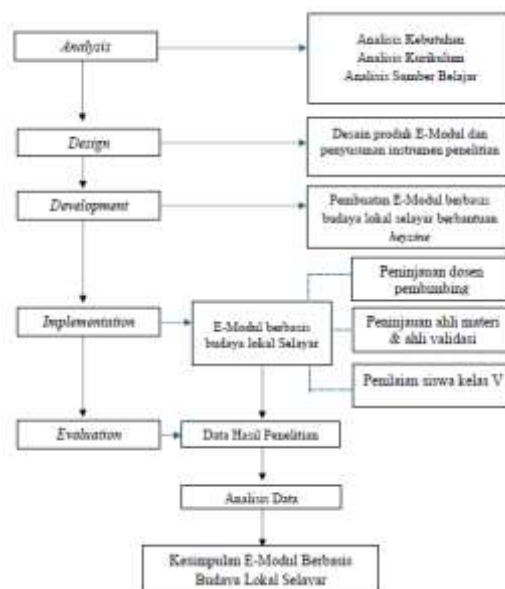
Analysis

Analisis Kebutuhan
Analisis Kurikulum
Analisis Sumber Belajar

Design

Desain produk E-Modul dan penyusunan instrumen penelitian

Development

Pembuatan E-Modul berbasis budaya lokal selayar berbantuan heyzine

Implementation

E-Modul berbasis budaya lokal Selayar

Peninjauan dosen pembimbing

Peninjauan ahli materi & ahli validasi

Penilaian siswa kelas V

Evaluation

Data Hasil Penelitian

Analisis Data

Kesimpulan E-Modul Berbasis Budaya Lokal Selayar